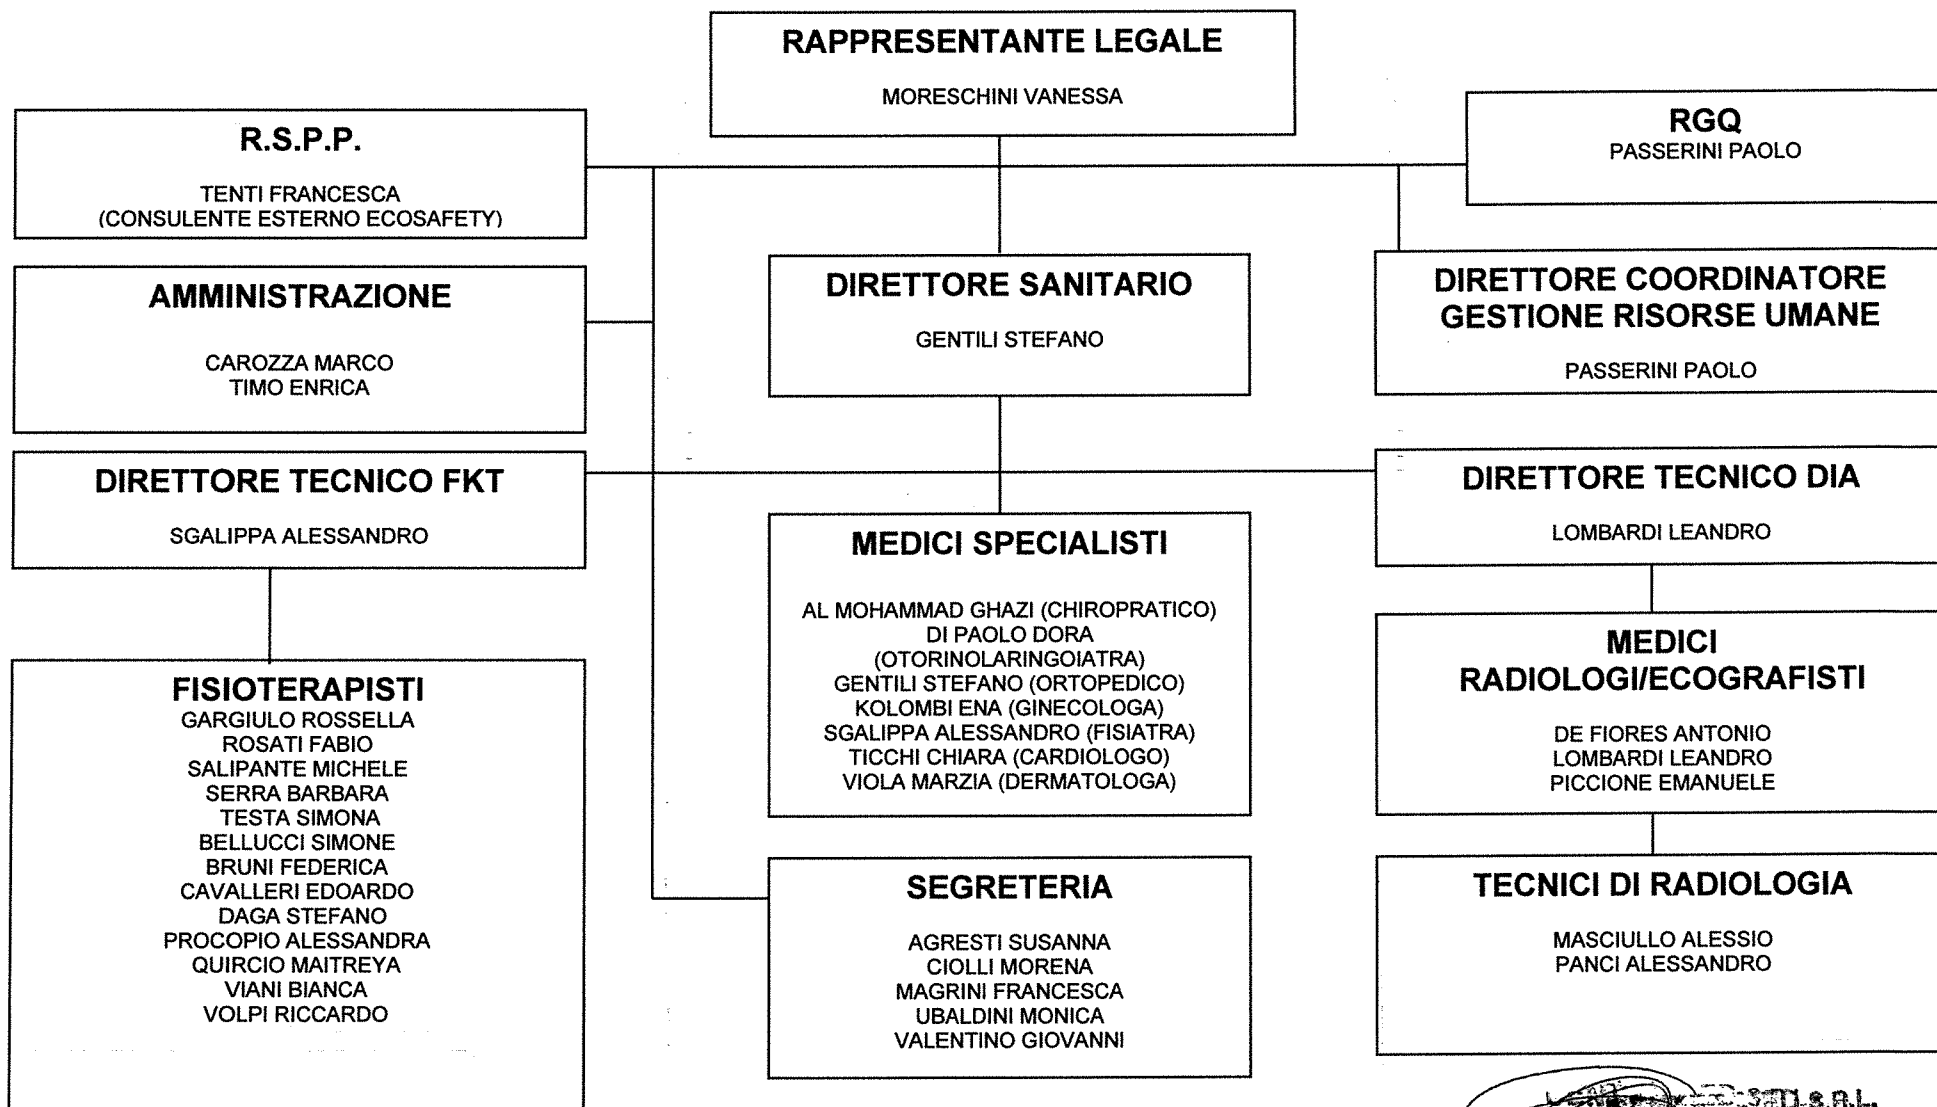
RAPPRESENTANTE LEGALE

MORESCHINI VANESSA

R.S.P.P.

TENTI FRANCESCA
(CONSULENTE ESTERNO ECOSAFETY)

RGQ
PASSERINI PAOLO

AMMINISTRAZIONE

CAROZZA MARCO
TIMO ENRICA

DIRETTORE SANITARIO

GENTILI STEFANO

DIRETTORE COORDINATORE GESTIONE RISORSE UMANE

PASSERINI PAOLO

DIRETTORE TECNICO FKT

SGALIPPA ALESSANDRO

DIRETTORE TECNICO DIA

LOMBARDI LEANDRO

MEDICI SPECIALISTI

AL MOHAMMAD GHAZI (CHIROPRATICO)
DI PAOLO DORA
(OTORINOLARINGOIATRA)
GENTILI STEFANO (ORTOPEDICO)
KOLOMBI ENA (GINECOLOGA)
SGALIPPA ALESSANDRO (FISIATRA)
TICCHI CHIARA (CARDIOLOGO)
VIOLA MARZIA (DERMATOLOGA)

MEDICI RADIOLOGI/ECOGRAFISTI

DE FIORES ANTONIO
LOMBARDI LEANDRO
PICCIONE EMANUELE

FISIOTERAPISTI
GARGIULO ROSSELLA
ROSATI FABIO
SALIPANTE MICHELE
SERRA BARBARA
TESTA SIMONA
BELLUCCI SIMONE
BRUNI FEDERICA
CAVALLERI EDOARDO
DAGA STEFANO
PROCOPIO ALESSANDRA
QUIRCIO MAITREYA
VIANI BIANCA
VOLPI RICCARDO

SEGRETERIA

AGRESTI SUSANNA
CIOLLI MORENA
MAGRINI FRANCESCA
UBALDINI MONICA
VALENTINO GIOVANNI

TECNICI DI RADIOLOGIA

MASCIULLO ALESSIO
PANCI ALESSANDRO

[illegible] S.R.L.